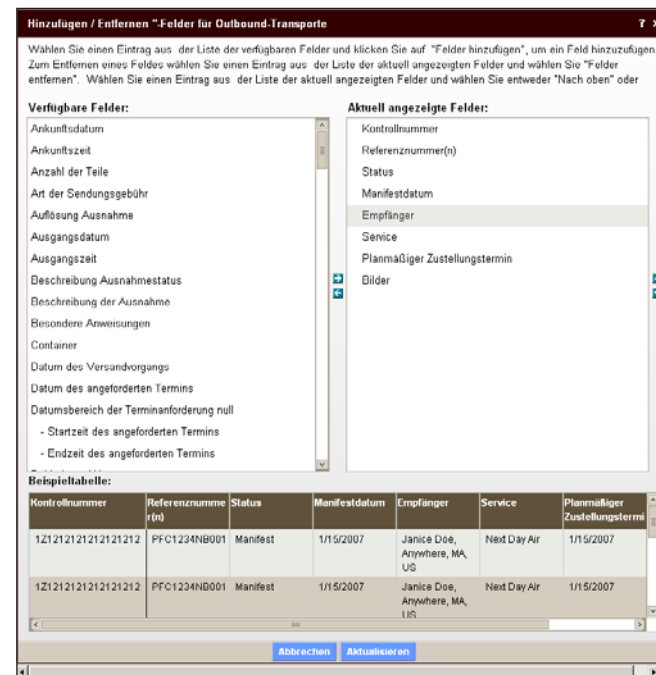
Hinzufügen / Entfernen "-Felder für Outbound-Transporte

? ×

Wählen Sie einen Eintrag aus der Liste der verfügbaren Felder und klicken Sie auf "Felder hinzufügen", um ein Feld hinzuzufügen. Zum Entfernen eines Feldes wählen Sie einen Eintrag aus der Liste der aktuell angezeigten Felder und wählen Sie "Felder entfernen". Wählen Sie einen Eintrag aus der Liste der aktuell angezeigten Felder und wählen Sie entweder "Nach oben" oder

Verfügbare Felder:

Ankunftsdatum
Ankunftszeit
Anzahl der Teile
Art der Sendungsgebühr
Auflösung Ausnahme
Ausgangsdatum
Ausgangszeit
Beschreibung Ausnahmestatus
Beschreibung der Ausnahme
Besondere Anweisungen
Container
Datum des Versandvorgangs
Datum des angeforderten Termins
Datumsbereich der Terminanforderung null
- Startzeit des angeforderten Termins
- Endzeit des angeforderten Termins

Aktuell angezeigte Felder:

Kontrollnummer
Referenznummer(n)
Status
Manifestdatum
Empfänger
Service
Planmäßiger Zustellungstermin
Bilder

Beispieltabelle:

| Kontrollnummer | Referenznummer(n) | Status | Manifestdatum | Empfänger | Service | Planmäßiger Zustellungstermi |
|---|---|---|---|---|---|---|
| 1Z1212121212121212 | PFC1234NB001 | Manifest | 1/15/2007 | Janice Doe, Anywhere, MA, US | Next Day Air | 1/15/2007 |
| 1Z1212121212121212 | PFC1234NB001 | Manifest | 1/15/2007 | Janice Doe, Anywhere, MA, US | Next Day Air | 1/15/2007 |

Abbrechen Aktualisieren